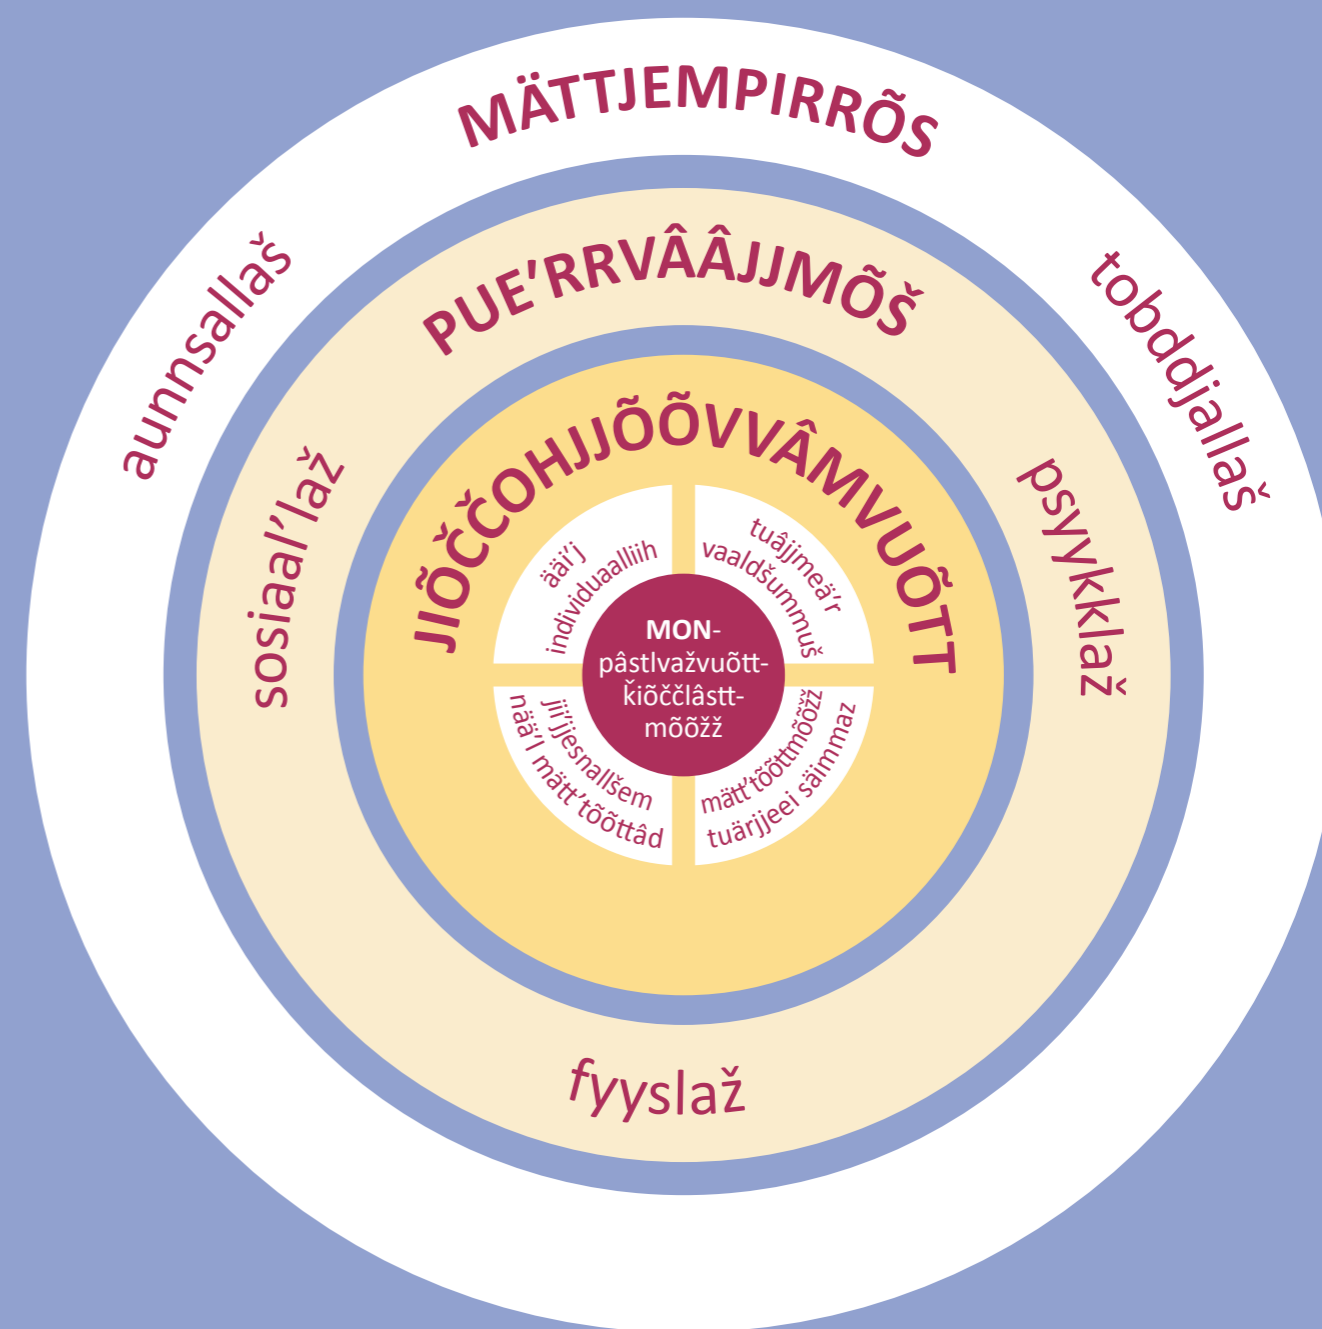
MÄTTJEMPIRRÕS

aunnsallaš

toddjallaš

PUE'RRVÂÂJJMÕŠ

sosiaal'laž

psyykklaž

JIÕČČOHJJÕÕVVÂMVUÕTT

ääi'j individuaalliih

tuâjjmeä'r vaaldšummuš

MON-pâstlvažvuõtt-ǩiõččlâstt-mõõžž

ji'jjesnallšem nää'l mätt'tõõttâd

mätt'tõõttmõõžž tuärjjeei säimmaz

fyyslaž